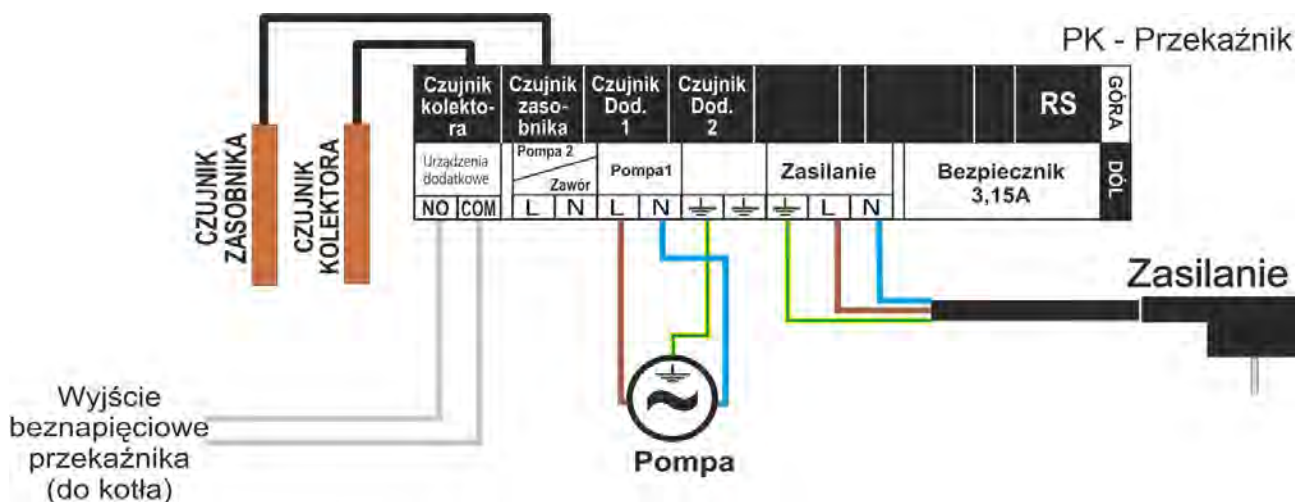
PK - Przekaźnik

| Czujnik kolektora | Czujnik zasobnika | Czujnik Dod. 1 | Czujnik Dod. 2 | | | | | RS | GÓRA |
|---|---|---|---|---|---|---|---|---|---|
| Urządzenia dodatkowe | Pompa 2 / Zawór | Pompa1 | | Zasilanie | | Bezpiecznik 3,15A | | | DÓŁ |
| NO COM | L N | L N | ⏚ ⏚ | ⏚ L N | | | | | |

CZUJNIK ZASOBNIKA

CZUJNIK KOLEKTORA

Zasilanie

Wyjście beznapięciowe przekaźnika (do kotła)

Pompa